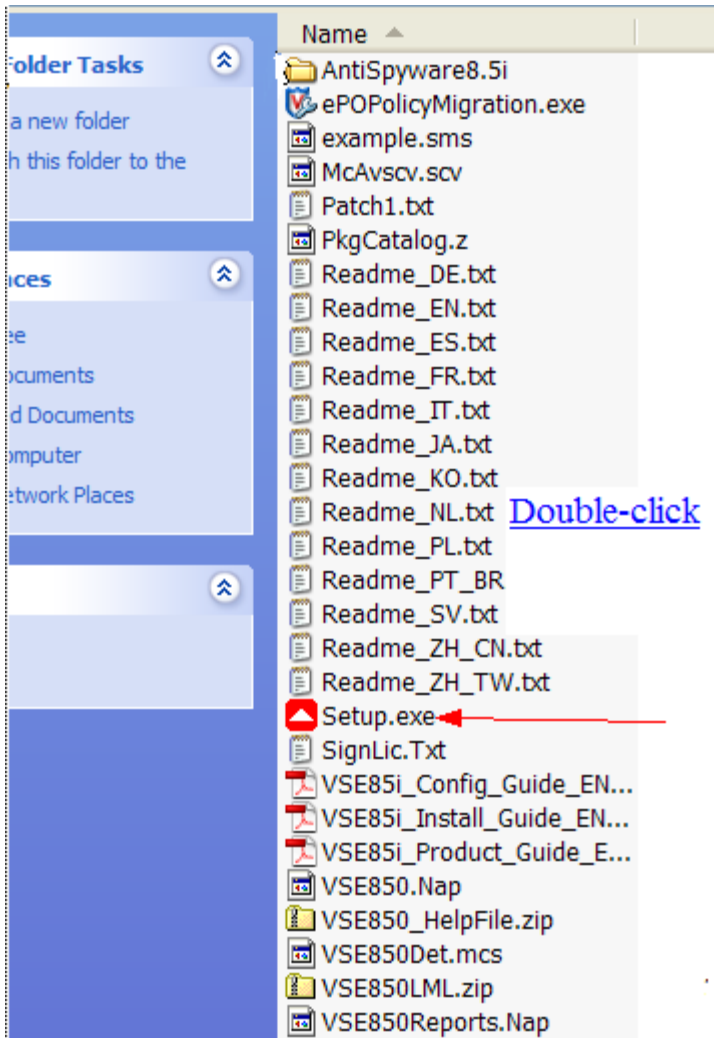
Folder Tasks

a new folder
h this folder to the

ces

e
ocuments
d Documents
omputer
etwork Places

Name

AntiSpyware8.5i
ePOPolicyMigration.exe
example.sms
McAvscv.scv
Patch1.txt
PkgCatalog.z
Readme_DE.txt
Readme_EN.txt
Readme_ES.txt
Readme_FR.txt
Readme_IT.txt
Readme_JA.txt
Readme_KO.txt
Readme_NL.txt
Readme_PL.txt
Readme_PT_BR
Readme_SV.txt
Readme_ZH_CN.txt
Readme_ZH_TW.txt
Setup.exe
SignLic.Txt
VSE85i_Config_Guide_EN...
VSE85i_Install_Guide_EN...
VSE85i_Product_Guide_E...
VSE850.Nap
VSE850_HelpFile.zip
VSE850Det.mcs
VSE850LML.zip
VSE850Reports.Nap

Double-click